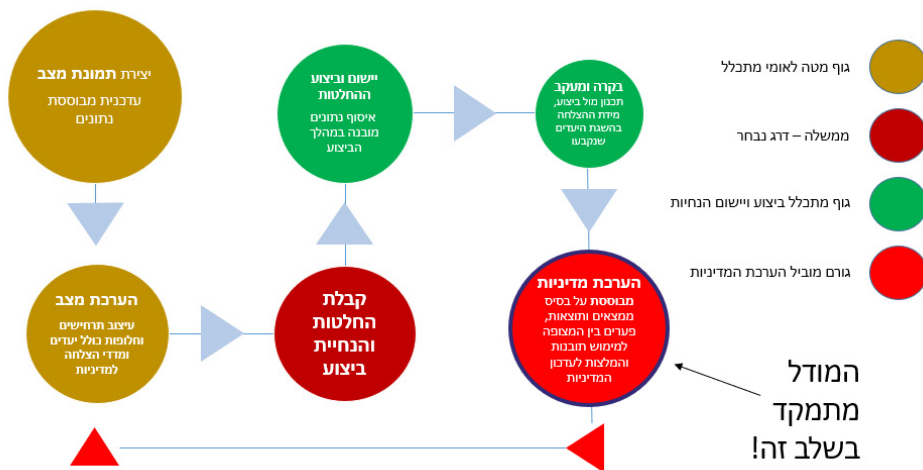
יצירת תמונת מצב
עדכנית מבוססת נתונים

יישום וביצוע ההחלטות
איסוף נתונים מובנה במהלך הביצוע

בקרה ומעקב
תכנון מול ביצוע, מידת ההצלחה בהשגת היעדים שנקבעו

גוף מטה לאומי מתכלל

ממשלה – דרג נבחר

גוף מתכלל ביצוע ויישום הנחיות

גורם מוביל הערכת המדיניות

הערכת מצב
עיצוב תרחישים וחלופות כולל יעדים ומדדי הצלחה למדיניות

קבלת החלטות והנחיית ביצוע

הערכת מדיניות
מבוססת על בסיס ממצאים ותוצאות, פערים בין המצופה למימוש תובנות והמלצות לעדכון המדיניות

המודל מתמקד בשלב זה!